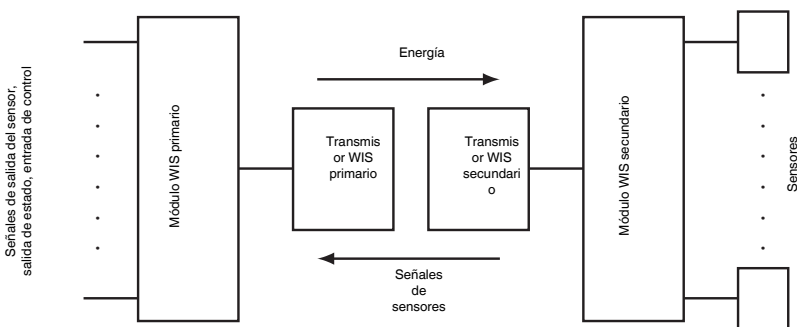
Señales de salida del sensor, salida de estado, entrada de control

Módulo WIS primario

Energía

Transmis or WIS primario

Transmis or WIS secundari o

Señales de sensores

Módulo WIS secundario

Sensores